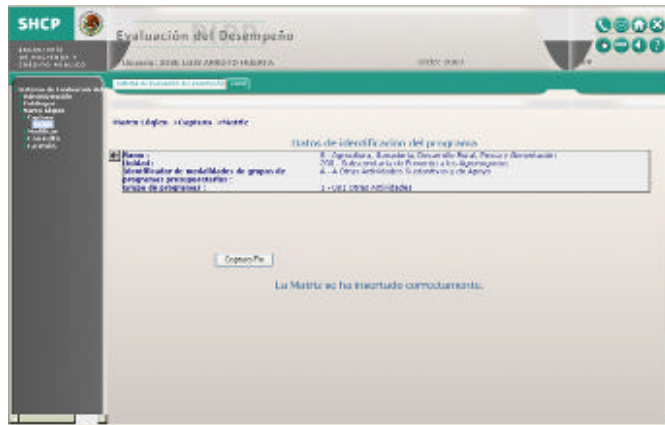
SHCP

SECRETARÍA DE HACIENDA Y CRÉDITO PÚBLICO

Evaluación del Desempeño

Usuario: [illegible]

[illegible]

Sistema de Evaluación del Desempeño
Administración
Catálogos
Marco Lógico
Captura
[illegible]
Modificar
Consulta
Reportes

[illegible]

Marco Lógico > Captura > Matriz

Datos de identificación del programa

| | |
|---|---|
| Ramo : | 8 - Agricultura, Ganadería, Desarrollo Rural, Pesca y Alimentación |
| Unidad : | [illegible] |
| Identificador de modalidades de grupos de programas presupuestarios : | A - A Otras Actividades Sustantivas y de Apoyo |
| Grupo de programas : | 1 - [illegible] Otras Actividades |

Capturar Fin

La Matriz se ha insertado correctamente.